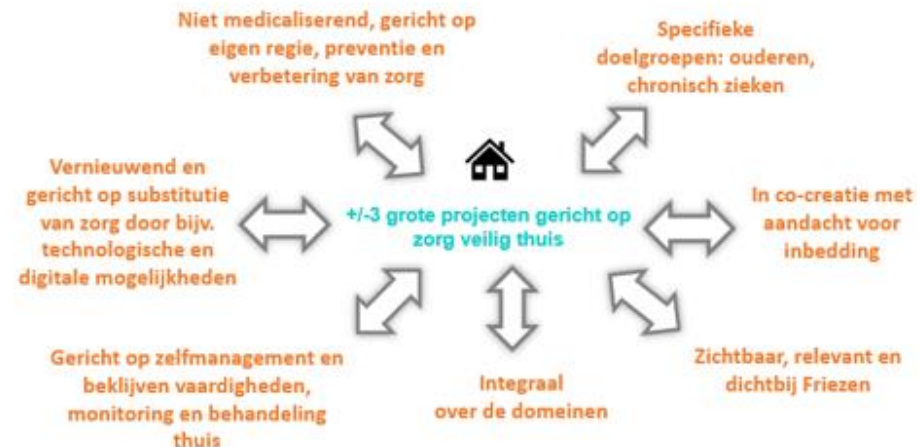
Niet medicaliserend, gericht op eigen regie, preventie en verbetering van zorg

Specifieke doelgroepen: ouderen, chronisch zieken

Vernieuwend en gericht op substitutie van zorg door bijv. technologische en digitale mogelijkheden

+/-3 grote projecten gericht op zorg veilig thuis

In co-creatie met aandacht voor inbedding

Gericht op zelfmanagement en beklijven vaardigheden, monitoring en behandeling thuis

Integraal over de domeinen

Zichtbaar, relevant en dichtbij Friezen